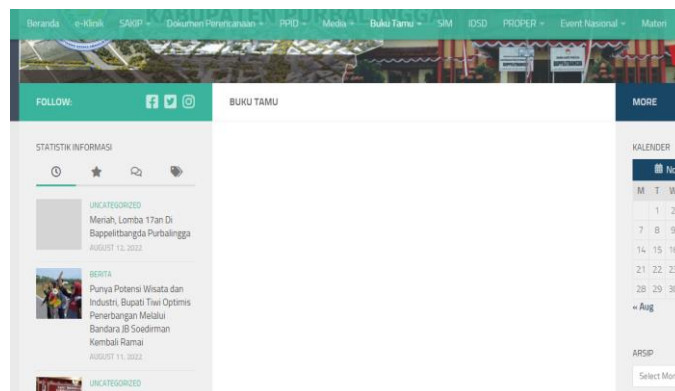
Beranda e-Klinik SAKIP Dokumen Perencanaan PPID Media Buku Tamu SIM IDSD PROPER Event Nasional Materi

KABUPATEN PURBALINGGA

FOLLOW:

BUKU TAMU

MORE

STATISTIK INFORMASI

UNCATEGORIZED
Meriah, Lomba 17an Di Bappelitbangda Purbalingga
AUGUST 12, 2022

BERITA
Punya Potensi Wisata dan Industri, Bupati Tiwi Optimis Penerbangan Melalui Bandara JB Soedirman Kembali Ramai
AUGUST 11, 2022

UNCATEGORIZED

KALENDER
No
| M | T | W |
|---|---|---|
| | 1 | 2 |
| 7 | 8 | 9 |
| 14 | 15 | 16 |
| 21 | 22 | 23 |
| 28 | 29 | 30 |
« Aug

ARSIP
Select Mor